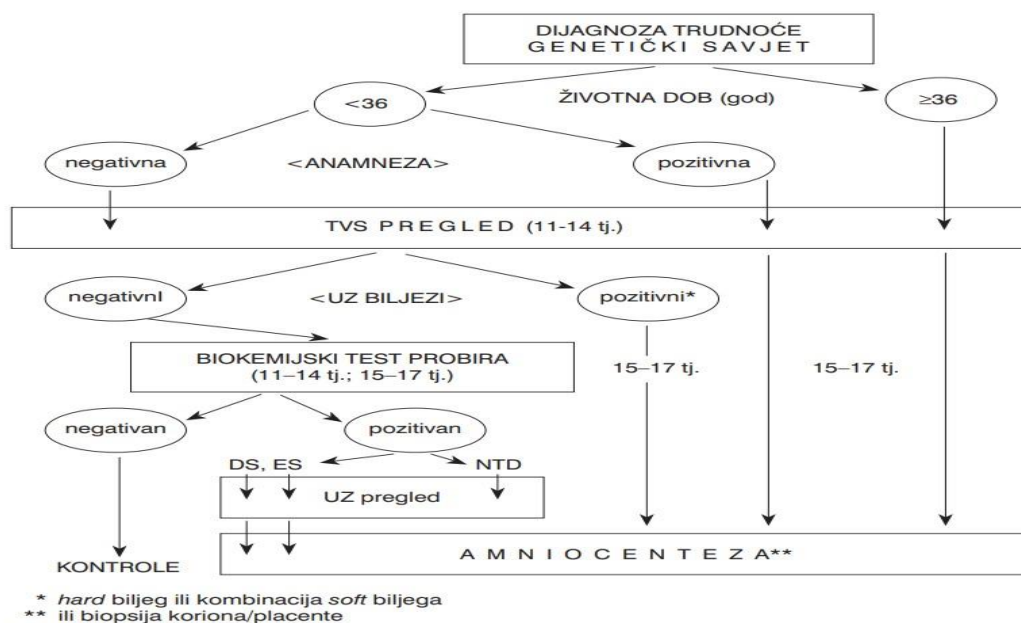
DIJAGNOZA TRUDNOĆE
GENETIČKI SAVJET

<36

ŽIVOTNA DOB (god)

≥36

negativna

<ANAMNEZA>

pozitivna

TVS PREGLED (11-14 tj.)

negativnI

<UZ BILJEZI>

pozitivni*

BIOKEMIJSKI TEST PROBIRA
(11–14 tj.; 15–17 tj.)

15–17 tj.

15–17 tj.

negativan

pozitivan

DS, ES

NTD

UZ pregled

KONTROLE

AMNIOCENTEZA**

* *hard* biljeg ili kombinacija *soft* biljega
** ili biopsija koriona/placente